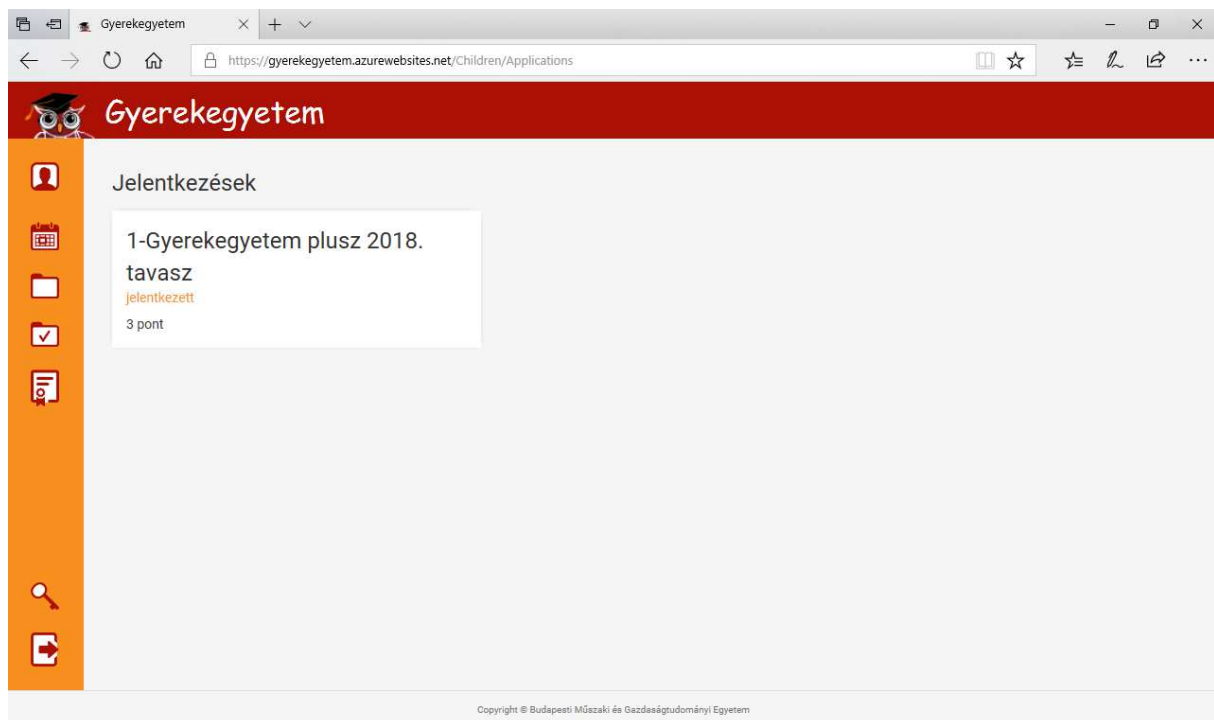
Gyerekegyetem

https://gyerekegyetem.azurewebsites.net/Children/Applications

Gyerekegyetem

Jelentkezések

1-Gyerekegyetem plusz 2018. tavasz
jelentkezett
3 pont

Copyright © Budapesti Műszaki és Gazdaságtudományi Egyetem